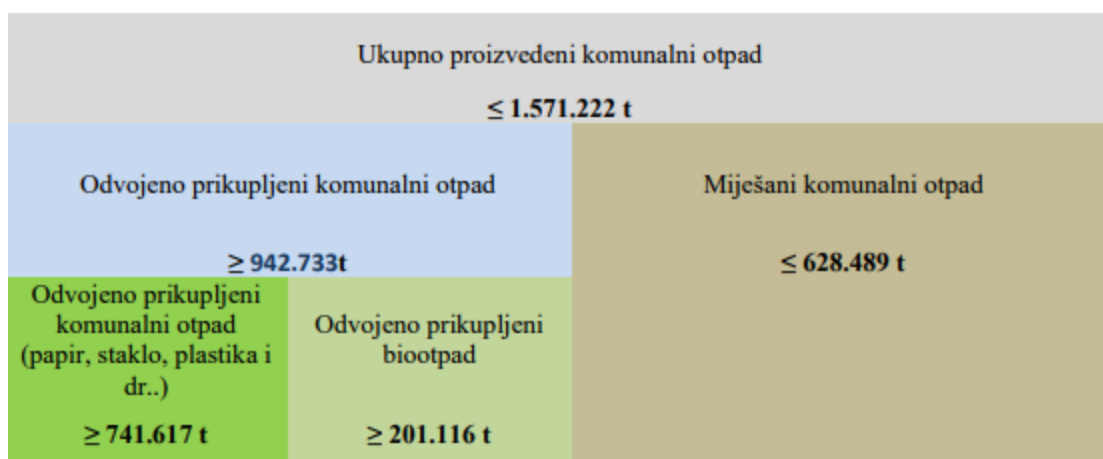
Ukupno proizvedeni komunalni otpad

≤ 1.571.222 t

Odvojeno prikupljeni komunalni otpad

≥ 942.733t

Miješani komunalni otpad

≤ 628.489 t

Odvojeno prikupljeni komunalni otpad (papir, staklo, plastika i dr..)

≥ 741.617 t

Odvojeno prikupljeni biootpad

≥ 201.116 t